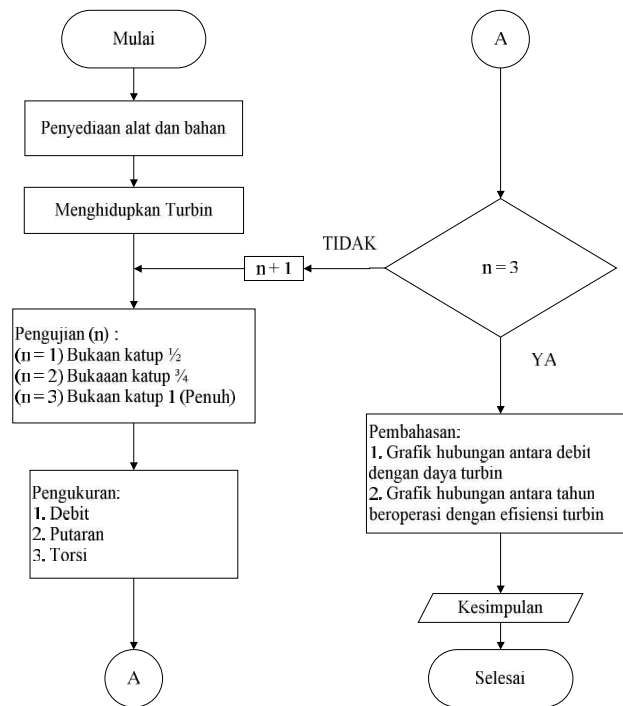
Mulai

Penyediaan alat dan bahan

Menghidupkan Turbin

Pengujian (n) :
(n = 1) Bukaan katup ½
(n = 2) Bukaan katup ¾
(n = 3) Bukaan katup 1 (Penuh)

Pengukuran:
1. Debit
2. Putaran
3. Torsi

A

A

n = 3

TIDAK

n + 1

YA

Pembahasan:
1. Grafik hubungan antara debit dengan daya turbin
2. Grafik hubungan antara tahun beroperasi dengan efisiensi turbin

Kesimpulan

Selesai